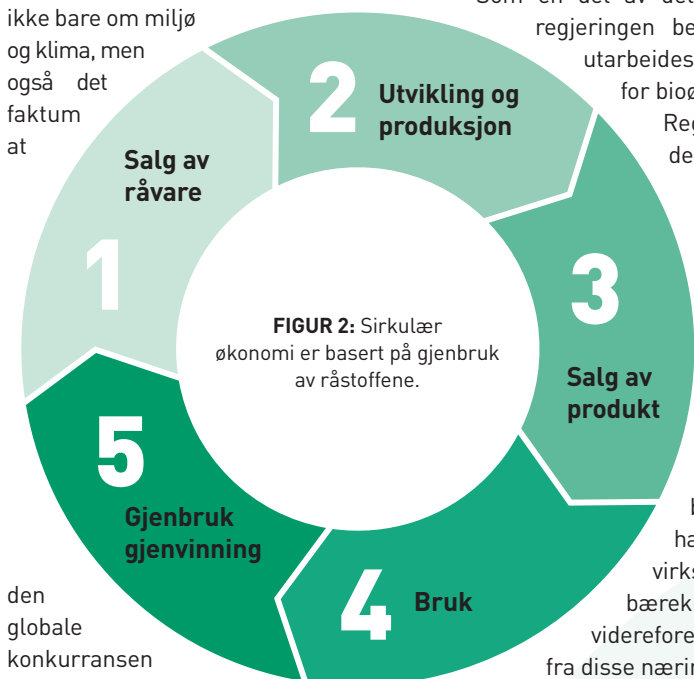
ikke bare om miljø og klima, men også det faktum at

Som en del av det regjeringen be utarbeides for bioø Reg de

1 Salg av råvare

2 Utvikling og produksjon

3 Salg av produkt

4 Bruk

5 Gjenbruk gjenvinning

FIGUR 2: Sirkulær økonomi er basert på gjenbruk av råstoffene.

den globale konkurransen

b ha virks bærek videreføre fra disse nærin